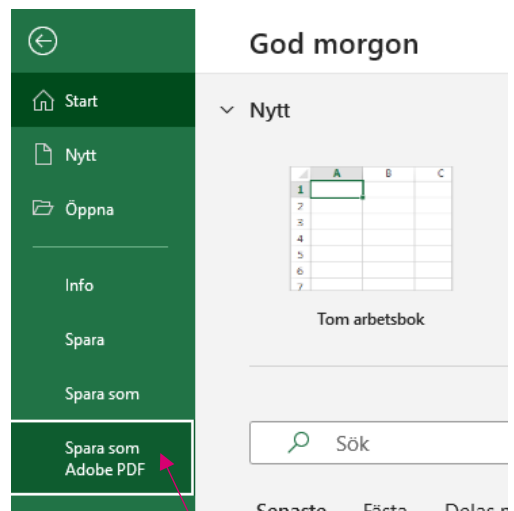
Start

Nytt

Öppna

Info

Spara

Spara som

Spara som Adobe PDF

God morgon

Nytt

| | A | B | C |
|---|---|---|---|
| 1 | | | |
| 2 | | | |
| 3 | | | |
| 4 | | | |
| 5 | | | |
| 6 | | | |
| 7 | | | |

Tom arbetsbok

Sök

Senaste Fästa Delas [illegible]